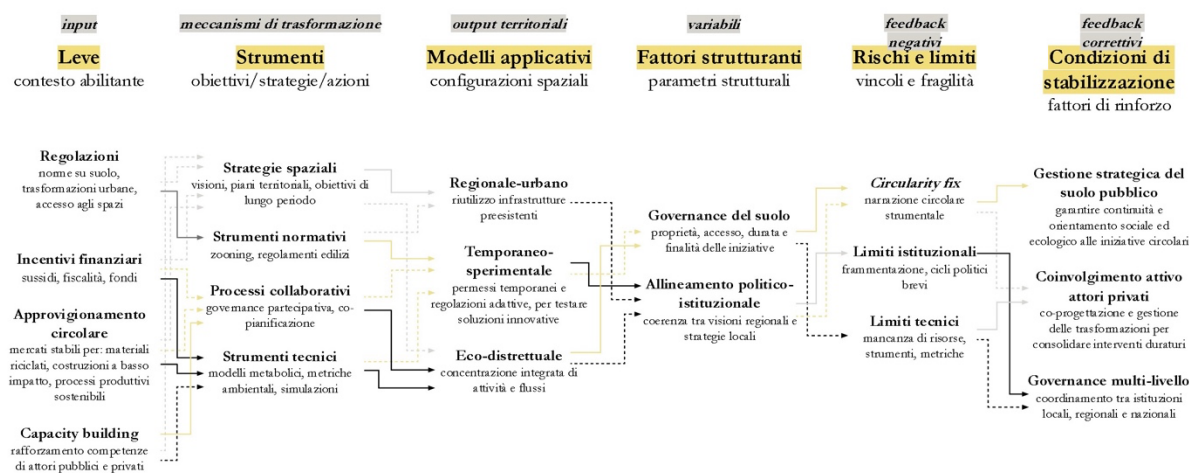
input
Leve
contesto abilitante

meccanismi di trasformazione
Strumenti
obiettivi/strategie/azioni

output territoriali
Modelli applicativi
configurazioni spaziali

variabili
Fattori strutturanti
parametri strutturali

feedback negativi
Rischi e limiti
vincoli e fragilità

feedback correttivi
Condizioni di stabilizzazione
fattori di rinforzo

Regolazioni
norme su suolo, trasformazioni urbane, accesso agli spazi

Incentivi finanziari
sussidi, fiscalità, fondi

Approvigionamento circolare
mercati stabili per: materiali riciclati, costruzioni a basso impatto, processi produttivi sostenibili

Capacity building
rafforzamento competenze di attori pubblici e privati

Strategie spaziali
visioni, piani territoriali, obiettivi di lungo periodo

Strumenti normativi
zooning, regolamenti edilizi

Processi collaborativi
governance partecipativa, co-pianificazione

Strumenti tecnici
modelli metabolici, metriche ambientali, simulazioni

Regionale-urbano
riutilizzo infrastrutture preesistenti

Temporaneo-sperimentale
permessi temporanei e regolazioni adattive, per testare soluzioni innovative

Eco-distrettuale
concentrazione integrata di attività e flussi

Governance del suolo
proprietà, accesso, durata e finalità delle iniziative

Allineamento politico-istituzionale
coerenza tra visioni regionali e strategie locali

Circularity fix
narrazione circolare strumentale

Limiti istituzionali
frammentazione, cicli politici brevi

Limiti tecnici
mancanza di risorse, strumenti, metriche

Gestione strategica del suolo pubblico
garantire continuità e orientamento sociale ed ecologico alle iniziative circolari

Coinvolgimento attivo attori privati
co-progettazione e gestione delle trasformazioni per consolidare interventi duraturi

Governance multi-livello
coordinamento tra istituzioni locali, regionali e nazionali